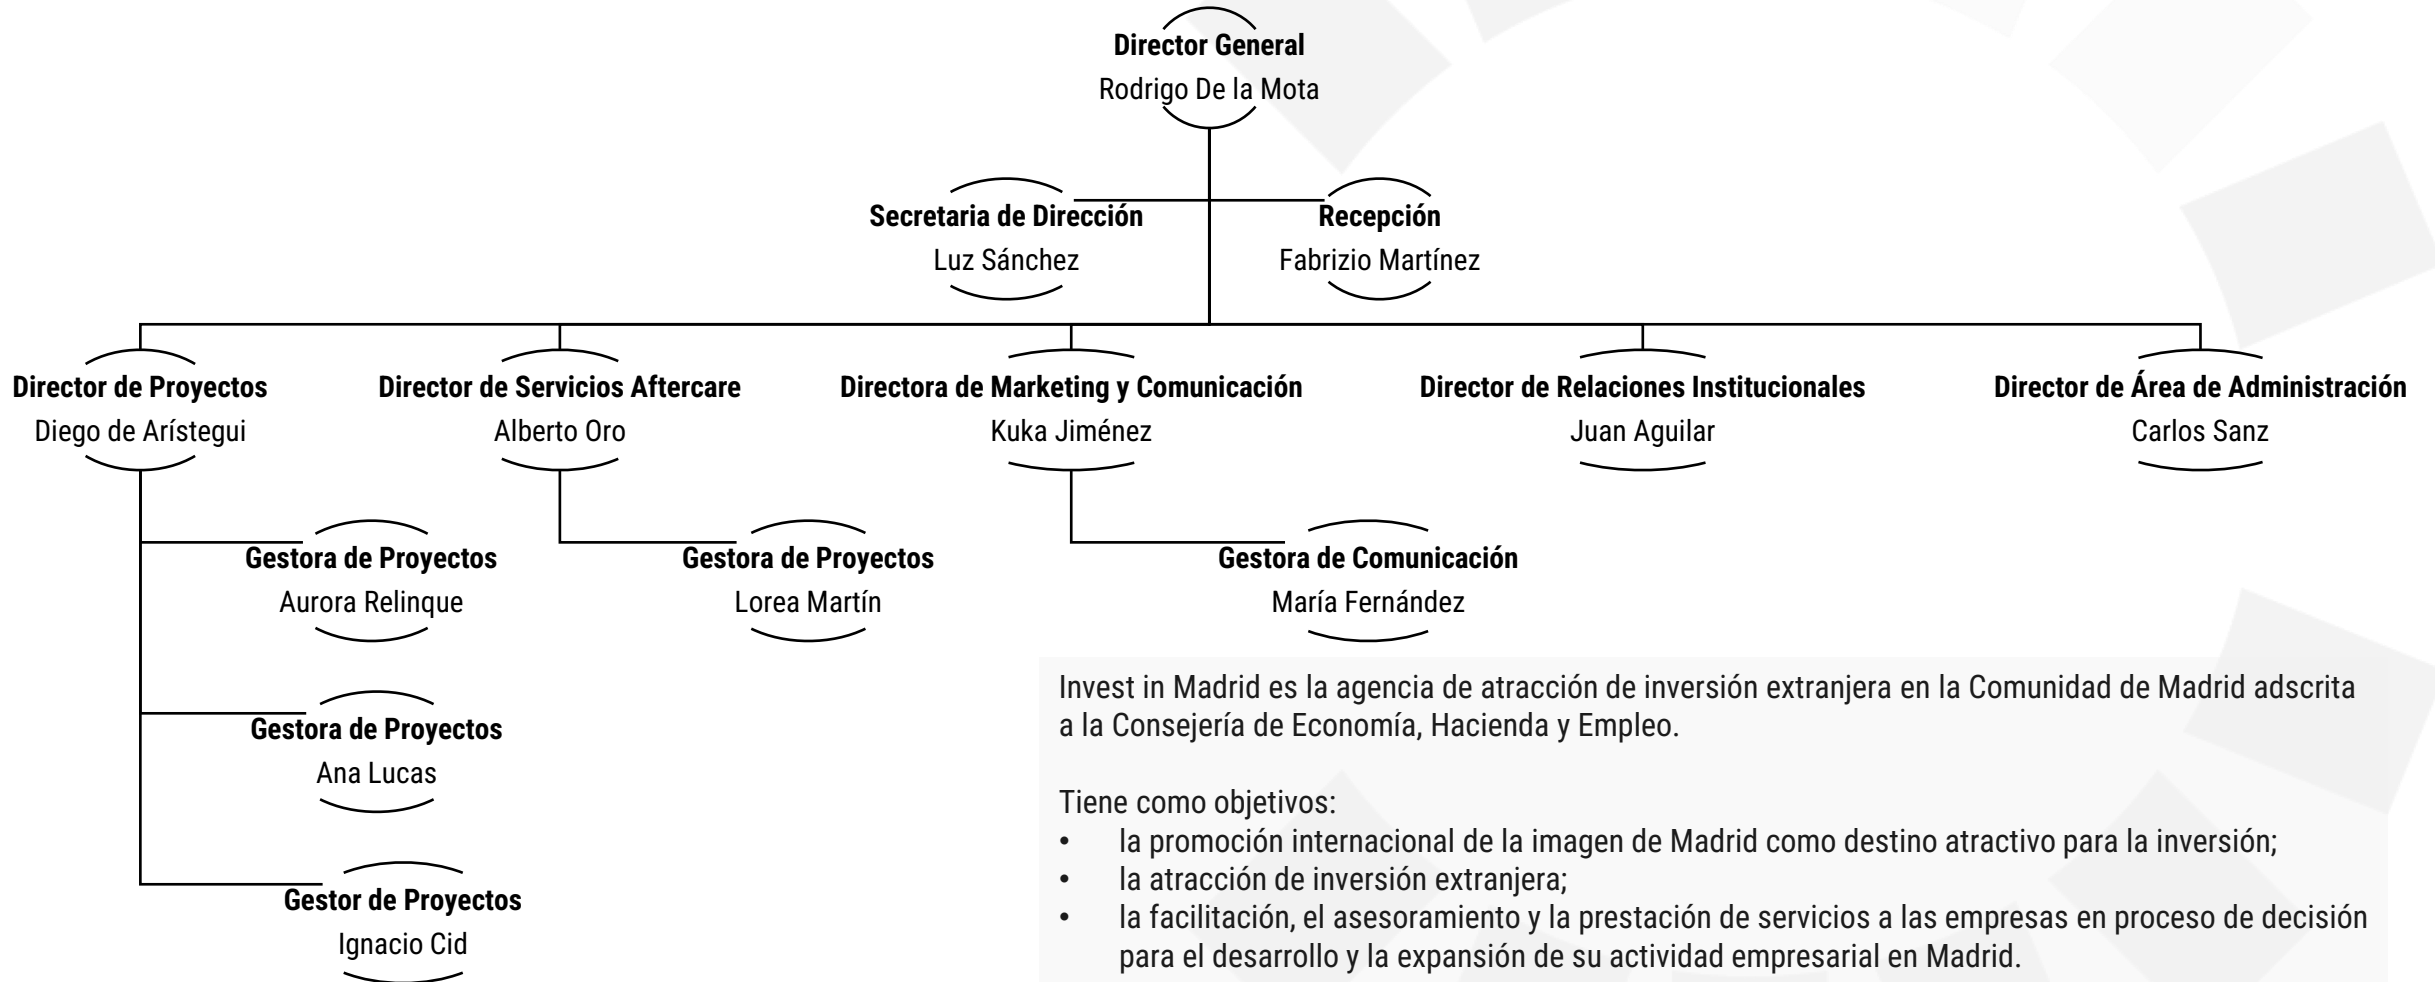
Director General
Rodrigo De la Mota

Secretaria de Dirección
Luz Sánchez

Recepción
Fabrizio Martínez

Director de Proyectos
Diego de Arístegui

Director de Servicios Aftercare
Alberto Oro

Directora de Marketing y Comunicación
Kuka Jiménez

Director de Relaciones Institucionales
Juan Aguilar

Director de Área de Administración
Carlos Sanz

Gestora de Proyectos
Aurora Relinque

Gestora de Proyectos
Lorea Martín

Gestora de Comunicación
María Fernández

Gestora de Proyectos
Ana Lucas

Gestor de Proyectos
Ignacio Cid

Invest in Madrid es la agencia de atracción de inversión extranjera en la Comunidad de Madrid adscrita a la Consejería de Economía, Hacienda y Empleo.

Tiene como objetivos:
• la promoción internacional de la imagen de Madrid como destino atractivo para la inversión;
• la atracción de inversión extranjera;
• la facilitación, el asesoramiento y la prestación de servicios a las empresas en proceso de decisión para el desarrollo y la expansión de su actividad empresarial en Madrid.